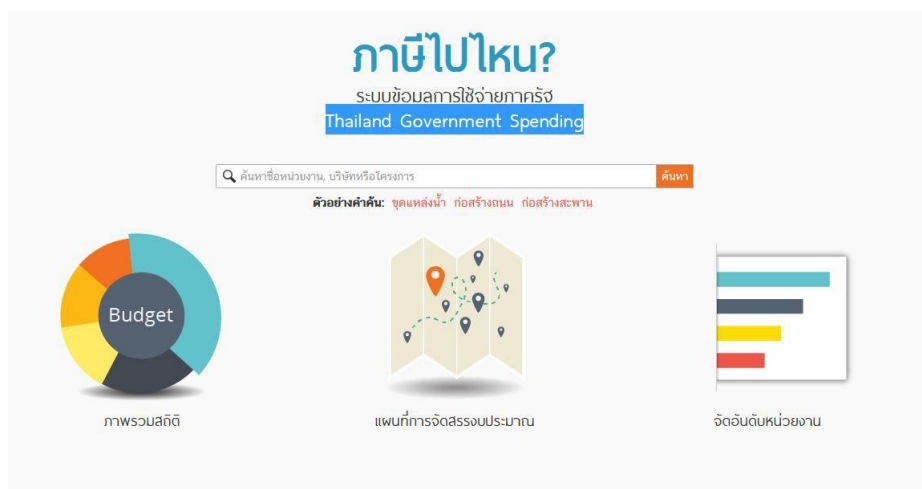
ภาษีไปไหน?
ระบบข้อมูลการใช้จ่ายภาครัฐ
Thailand Government Spending

ค้นหาชื่อหน่วยงาน, บริษัทหรือโครงการ
ค้นหา
ตัวอย่างคำค้น: ขุดแหล่งน้ำ ก่อสร้างถนน ก่อสร้างสะพาน

Budget
ภาพรวมสถิติ
แผนที่การจัดสรรงบประมาณ
จัดอันดับหน่วยงาน